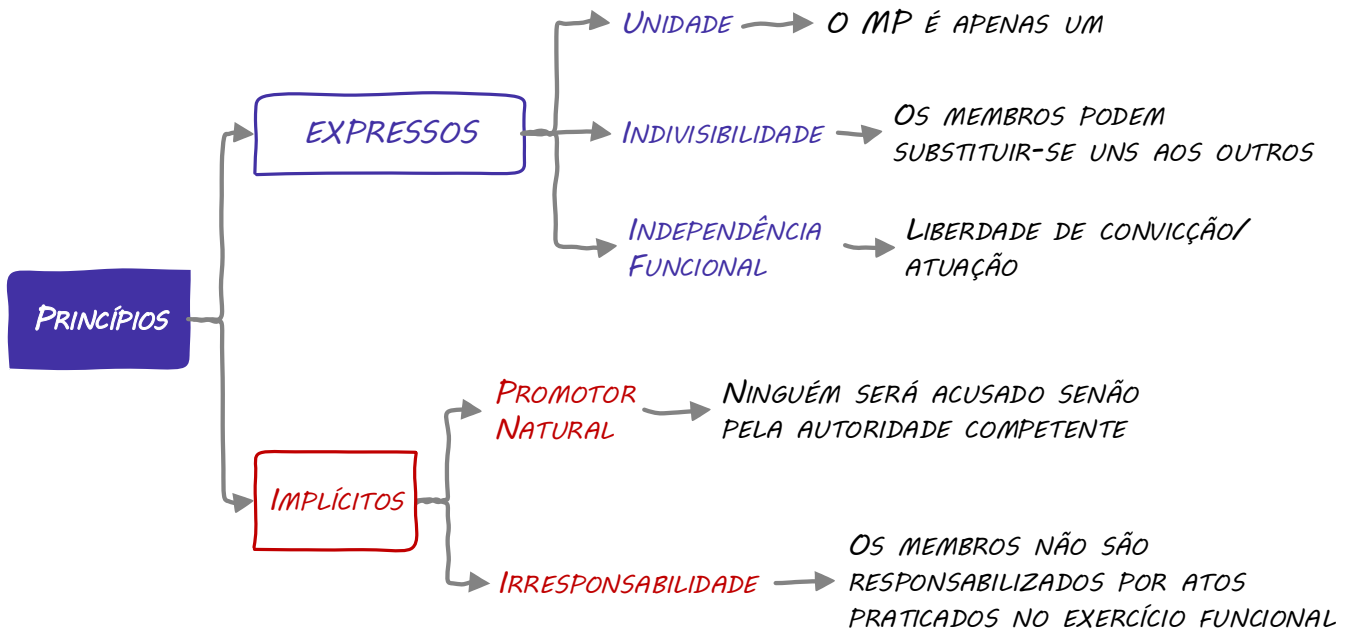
Princípios

EXPRESSOS

Unidade

O MP é apenas um

Indivisibilidade

Os membros podem substituir-se uns aos outros

Independência Funcional

Liberdade de convicção/ atuação

Implícitos

Promotor Natural

Ninguém será acusado senão pela autoridade competente

Irresponsabilidade

Os membros não são responsabilizados por atos praticados no exercício funcional